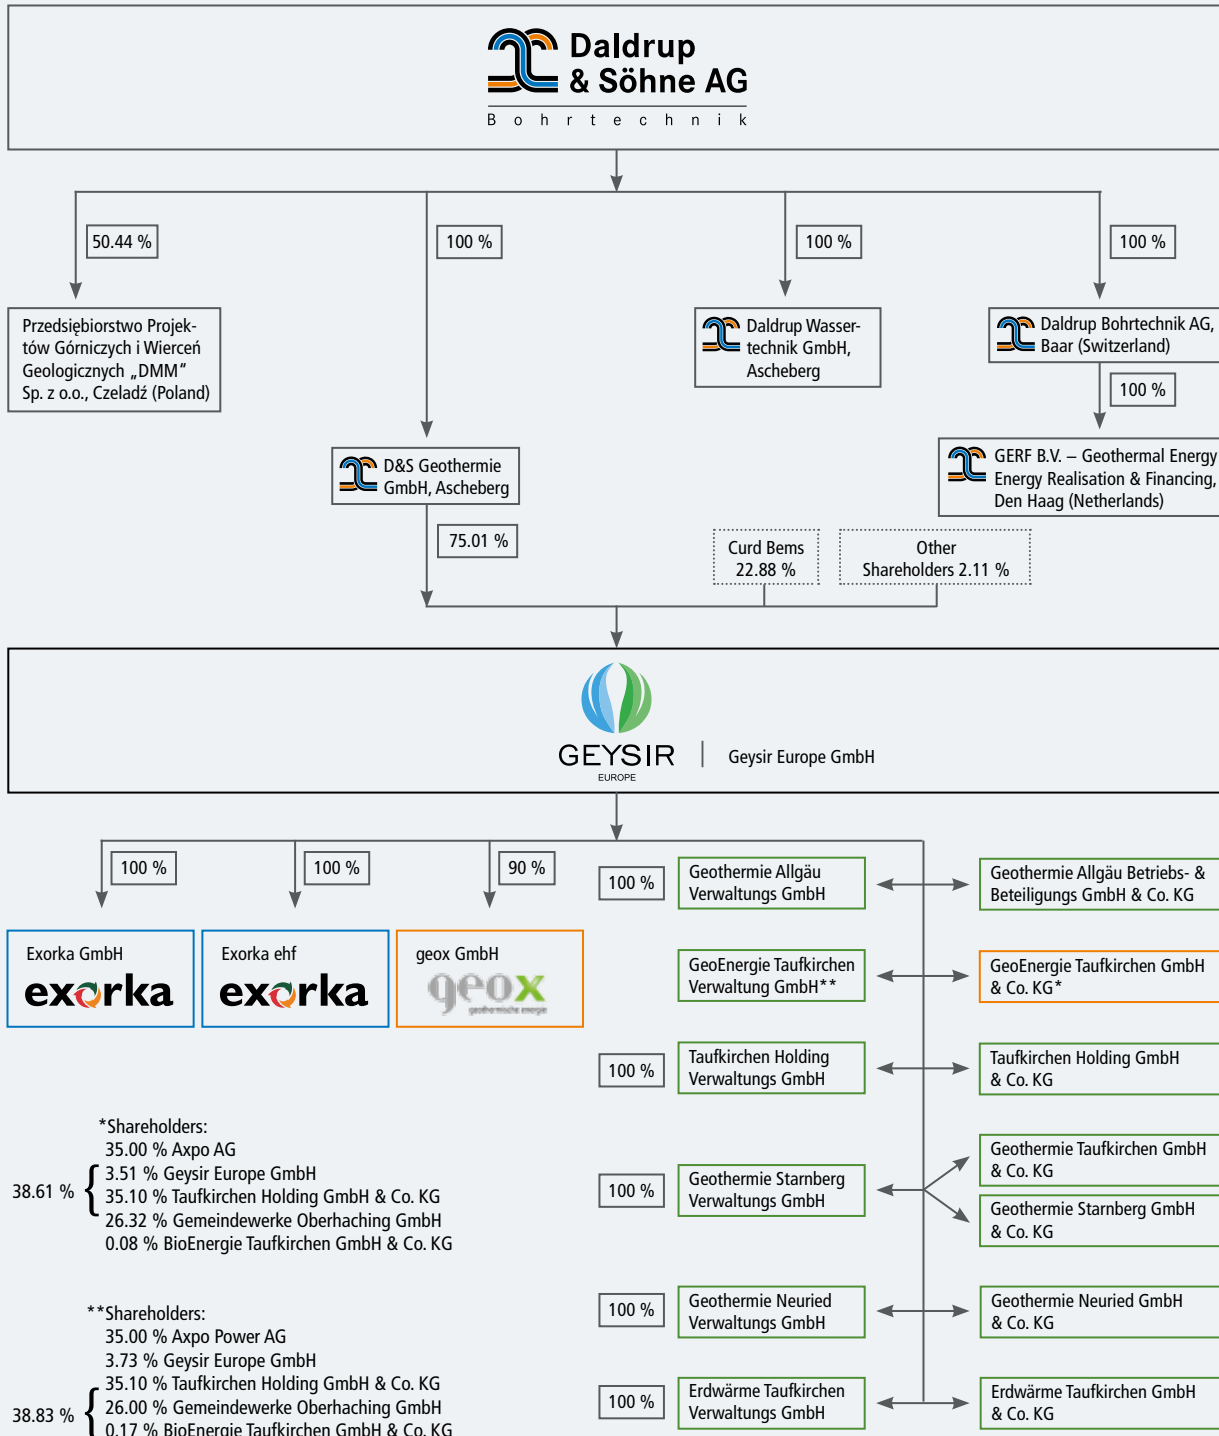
Daldrup & Söhne AG
Bohrtechnik

50.44 %
Przedsiębiorstwo Projektów Górniczych i Wierceń Geologicznych „DMM" Sp. z o.o., Czeladź (Poland)

100 %
D&S Geothermie GmbH, Ascheberg

100 %
Daldrup Wassertechnik GmbH, Ascheberg

100 %
Daldrup Bohrtechnik AG, Baar (Switzerland)

100 %
GERF B.V. – Geothermal Energy Energy Realisation & Financing, Den Haag (Netherlands)

75.01 %

Curd Bems 22.88 %

Other Shareholders 2.11 %

GEYSIR EUROPE | Geysir Europe GmbH

100 %
Exorka GmbH
exorka

100 %
Exorka ehf
exorka

90 %
geox GmbH
geox
geothermische energie

100 %
Geothermie Allgäu Verwaltungs GmbH
Geothermie Allgäu Betriebs- & Beteiligungs GmbH & Co. KG

GeoEnergie Taufkirchen Verwaltung GmbH**
GeoEnergie Taufkirchen GmbH & Co. KG*

100 %
Taufkirchen Holding Verwaltungs GmbH
Taufkirchen Holding GmbH & Co. KG

100 %
Geothermie Starnberg Verwaltungs GmbH
Geothermie Taufkirchen GmbH & Co. KG
Geothermie Starnberg GmbH & Co. KG

100 %
Geothermie Neuried Verwaltungs GmbH
Geothermie Neuried GmbH & Co. KG

100 %
Erdwärme Taufkirchen Verwaltungs GmbH
Erdwärme Taufkirchen GmbH & Co. KG

*Shareholders:
35.00 % Axpo AG
38.61 % { 3.51 % Geysir Europe GmbH
35.10 % Taufkirchen Holding GmbH & Co. KG
26.32 % Gemeindewerke Oberhaching GmbH
0.08 % BioEnergie Taufkirchen GmbH & Co. KG

**Shareholders:
35.00 % Axpo Power AG
3.73 % Geysir Europe GmbH
38.83 % { 35.10 % Taufkirchen Holding GmbH & Co. KG
26.00 % Gemeindewerke Oberhaching GmbH
0.17 % BioEnergie Taufkirchen GmbH & Co. KG